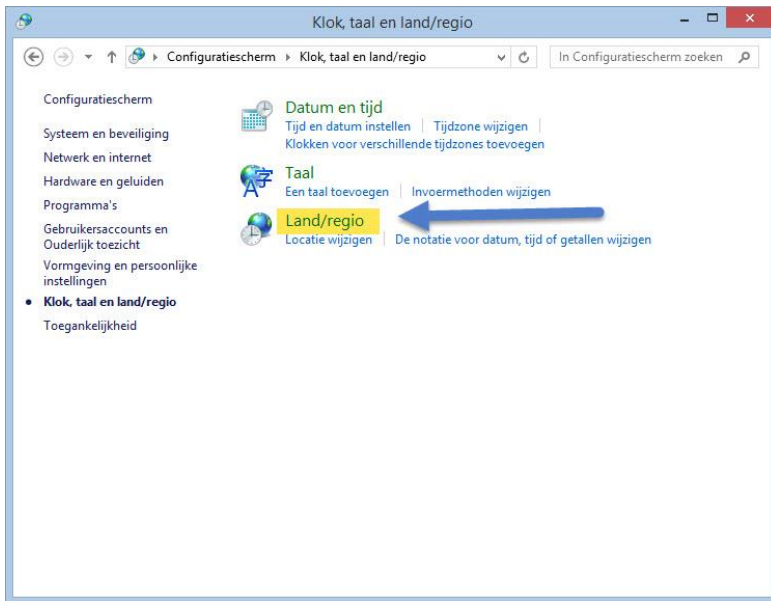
Klok, taal en land/regio

Configuratiescherm ▸ Klok, taal en land/regio

In Configuratiescherm zoeken

Configuratiescherm

Systeem en beveiliging

Netwerk en internet

Hardware en geluiden

Programma's

Gebruikersaccounts en Ouderlijk toezicht

Vormgeving en persoonlijke instellingen

• Klok, taal en land/regio

Toegankelijkheid

Datum en tijd

Tijd en datum instellen | Tijdzone wijzigen | Klokken voor verschillende tijdzones toevoegen

Taal

Een taal toevoegen | Invoermethoden wijzigen

Land/regio

Locatie wijzigen | De notatie voor datum, tijd of getallen wijzigen